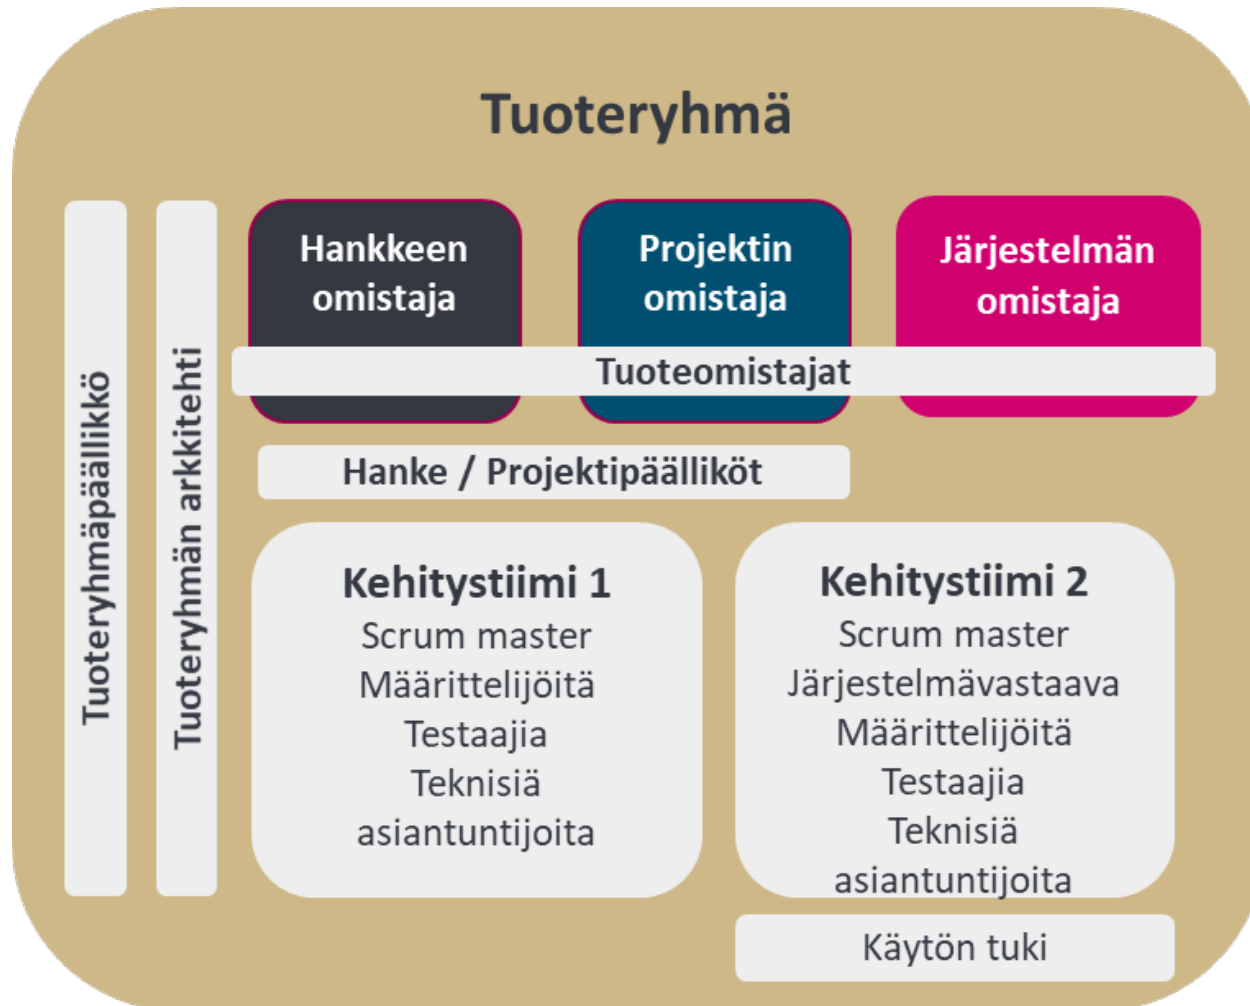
Tuoteryhmä

Tuoteryhmäpäällikkö

Tuoteryhmän arkkitehti

Hankkeen omistaja

Projektin omistaja

Järjestelmän omistaja

Tuoteomistajat

Hanke / Projektipäälliköt

Kehitystiimi 1
Scrum master
Määrittelijöitä
Testaajia
Teknisiä asiantuntijoita

Kehitystiimi 2
Scrum master
Järjestelmävastaava
Määrittelijöitä
Testaajia
Teknisiä asiantuntijoita

Käytön tuki